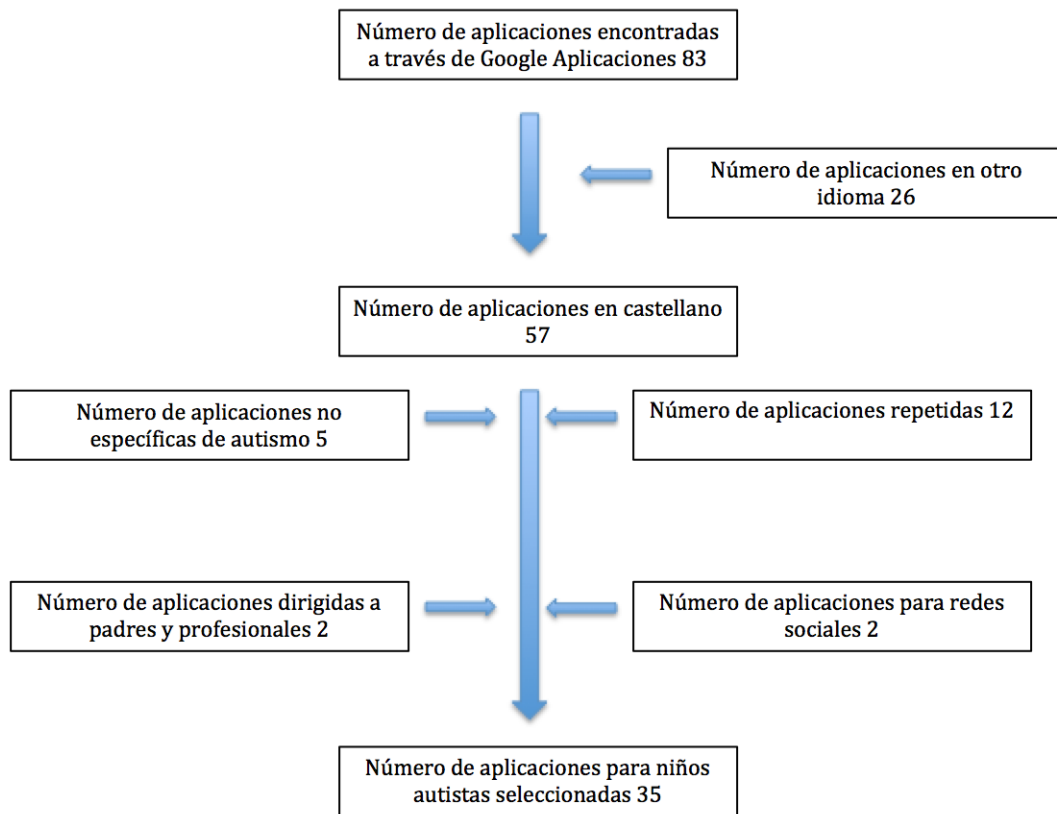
Número de aplicaciones encontradas a través de Google Aplicaciones 83

Número de aplicaciones en otro idioma 26

Número de aplicaciones en castellano 57

Número de aplicaciones no específicas de autismo 5

Número de aplicaciones repetidas 12

Número de aplicaciones dirigidas a padres y profesionales 2

Número de aplicaciones para redes sociales 2

Número de aplicaciones para niños autistas seleccionadas 35